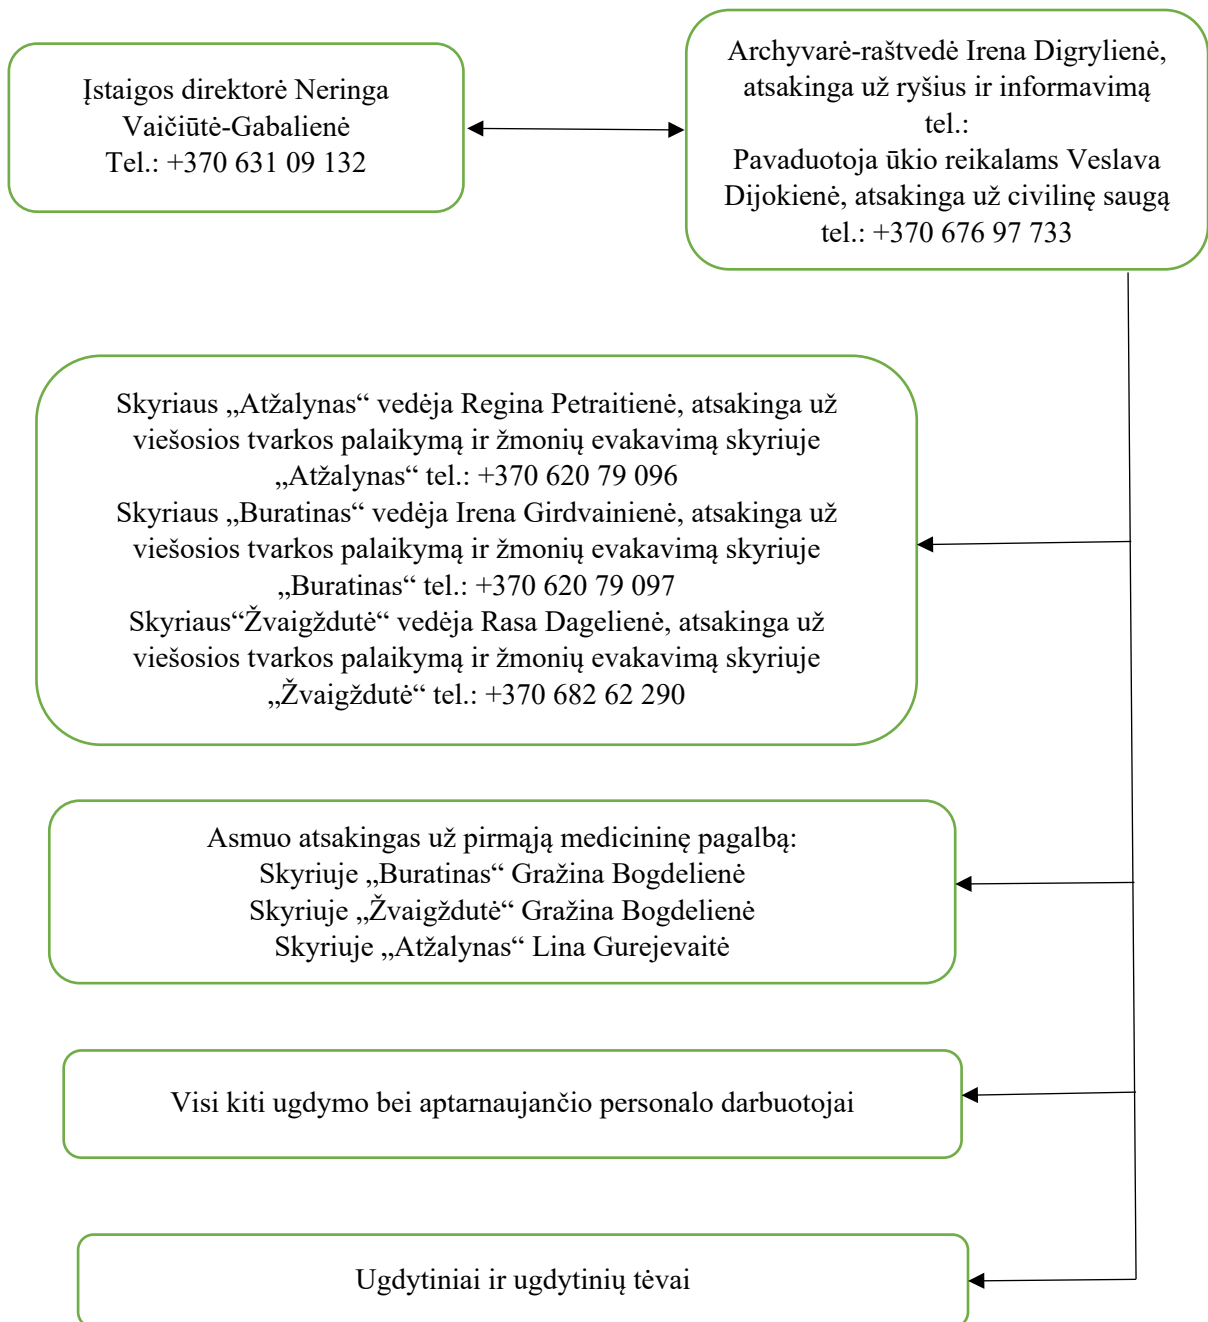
Įstaigos direktorė Neringa Vaičiūtė-Gabalienė
Tel.: +370 631 09 132

Archyvarė-raštvedė Irena Digrylienė, atsakinga už ryšius ir informavimą tel.:
Pavaduotoja ūkio reikalams Veslava Dijokienė, atsakinga už civilinę saugą tel.: +370 676 97 733

Skyriaus „Atžalynas“ vedėja Regina Petraitienė, atsakinga už viešosios tvarkos palaikymą ir žmonių evakavimą skyriuje „Atžalynas“ tel.: +370 620 79 096
Skyriaus „Buratinas“ vedėja Irena Girdvainienė, atsakinga už viešosios tvarkos palaikymą ir žmonių evakavimą skyriuje „Buratinas“ tel.: +370 620 79 097
Skyriaus“Žvaigždutė“ vedėja Rasa Dagelienė, atsakinga už viešosios tvarkos palaikymą ir žmonių evakavimą skyriuje „Žvaigždutė“ tel.: +370 682 62 290

Asmuo atsakingas už pirmąją medicininę pagalbą:
Skyriuje „Buratinas“ Gražina Bogdelienė
Skyriuje „Žvaigždutė“ Gražina Bogdelienė
Skyriuje „Atžalynas“ Lina Gurejevaitė

Visi kiti ugdymo bei aptarnaujančio personalo darbuotojai

Ugdytiniai ir ugdytinių tėvai